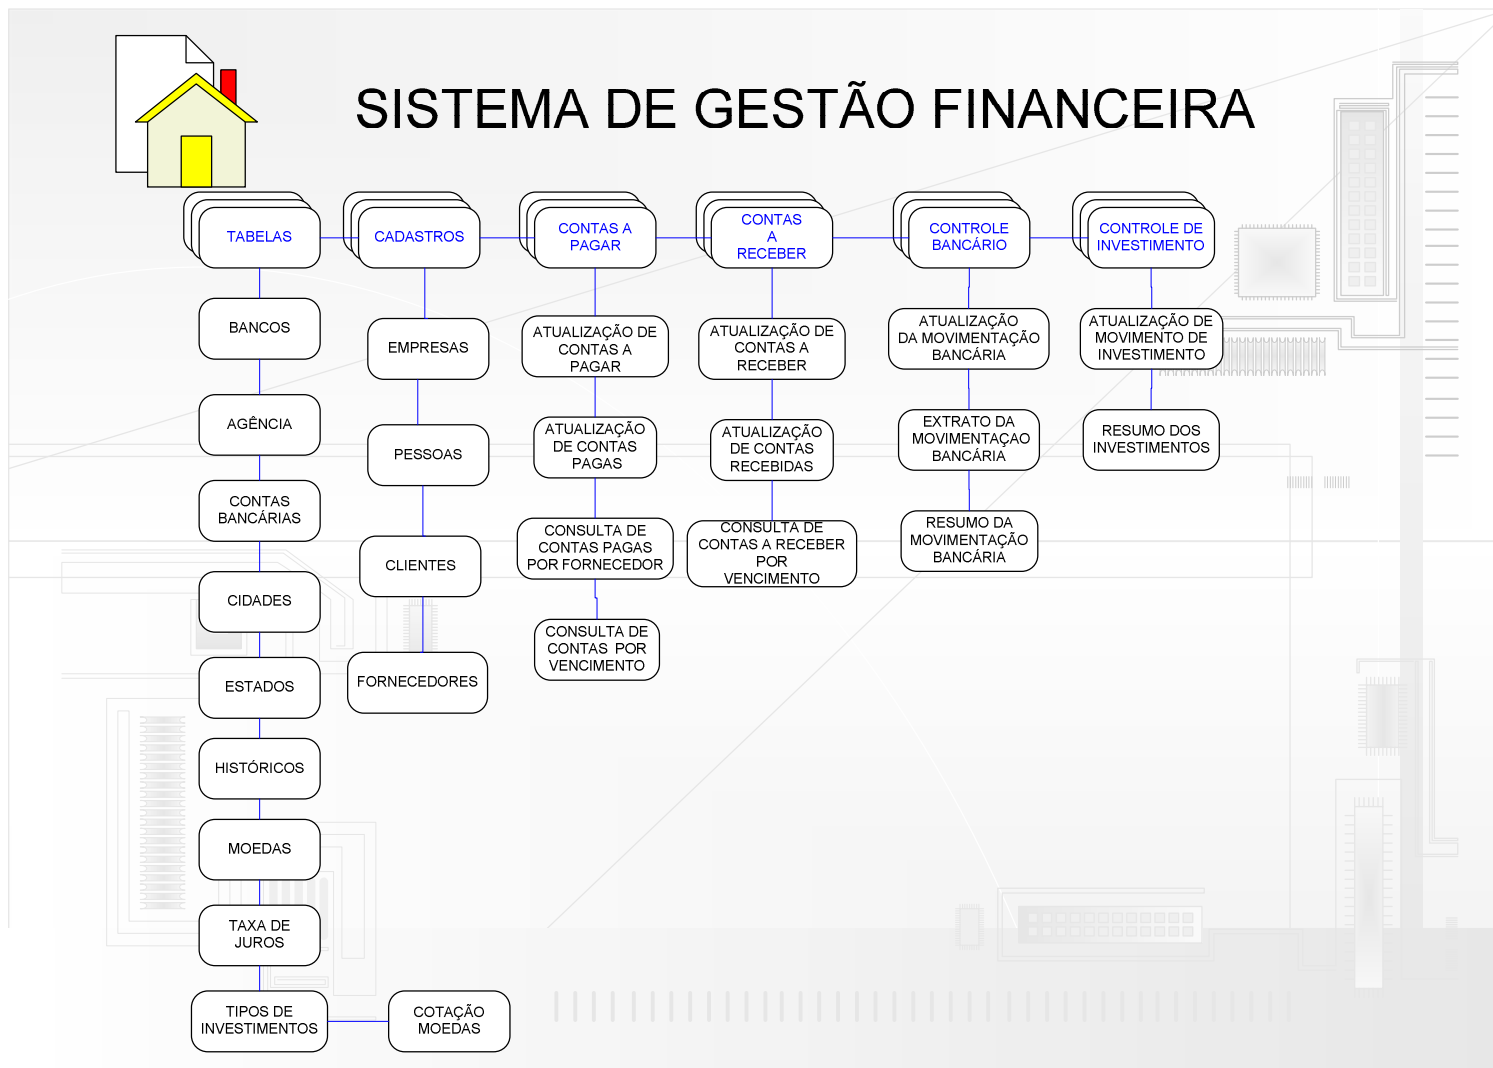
SISTEMA DE GESTÃO FINANCEIRA

TABELAS

BANCOS

AGÊNCIA

CONTAS BANCÁRIAS

CIDADES

ESTADOS

HISTÓRICOS

MOEDAS

TAXA DE JUROS

TIPOS DE INVESTIMENTOS

COTAÇÃO MOEDAS

CADASTROS

EMPRESAS

PESSOAS

CLIENTES

FORNECEDORES

CONTAS A PAGAR

ATUALIZAÇÃO DE CONTAS A PAGAR

ATUALIZAÇÃO DE CONTAS PAGAS

CONSULTA DE CONTAS PAGAS POR FORNECEDOR

CONSULTA DE CONTAS POR VENCIMENTO

CONTAS A RECEBER

ATUALIZAÇÃO DE CONTAS A RECEBER

ATUALIZAÇÃO DE CONTAS RECEBIDAS

CONSULTA DE CONTAS A RECEBER POR VENCIMENTO

CONTROLE BANCÁRIO

ATUALIZAÇÃO DA MOVIMENTAÇÃO BANCÁRIA

EXTRATO DA MOVIMENTAÇAO BANCÁRIA

RESUMO DA MOVIMENTAÇÃO BANCÁRIA

CONTROLE DE INVESTIMENTO

ATUALIZAÇÃO DE MOVIMENTO DE INVESTIMENTO

RESUMO DOS INVESTIMENTOS